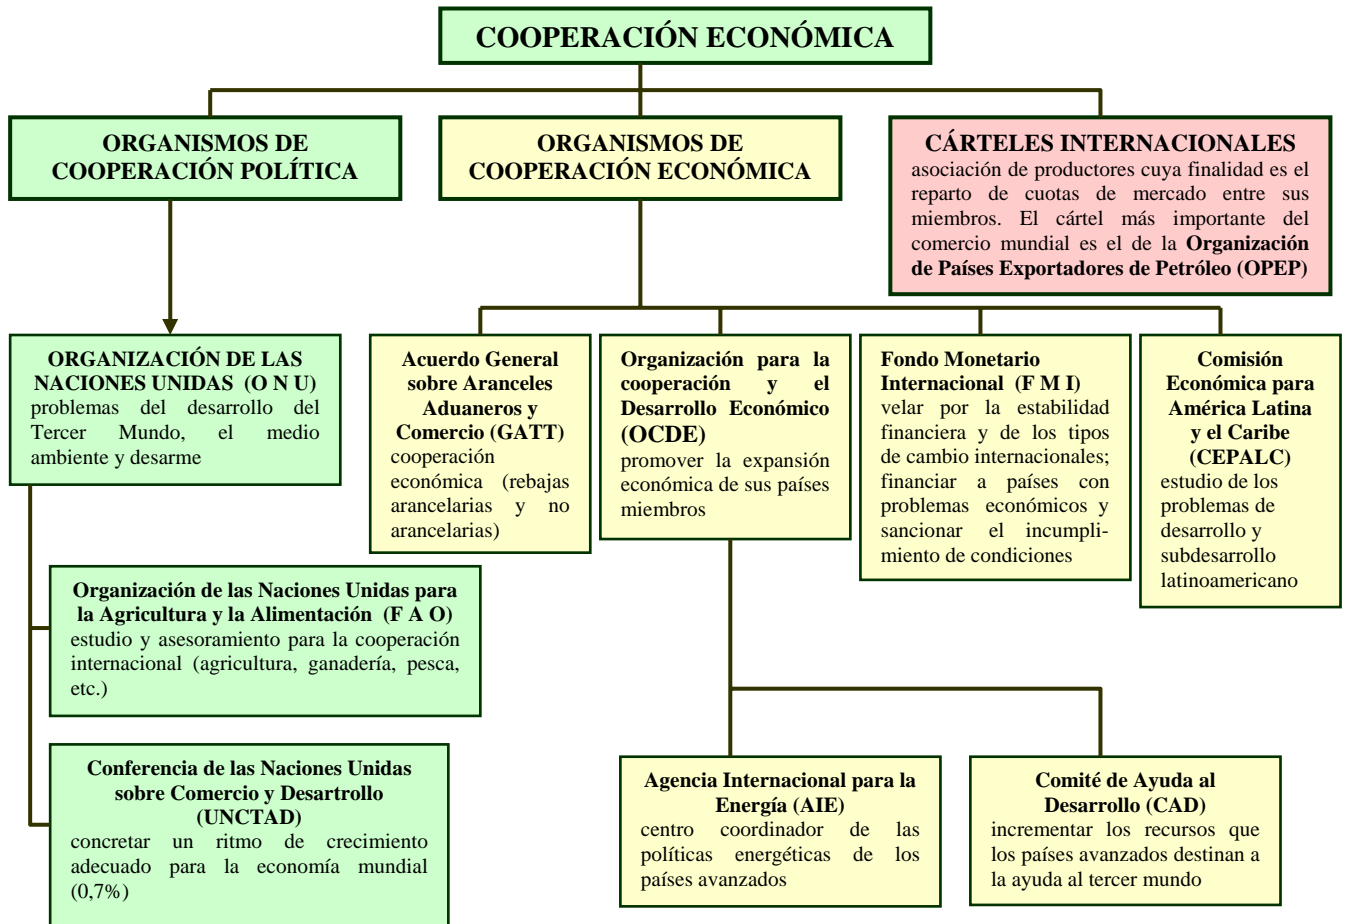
COOPERACIÓN ECONÓMICA

ORGANISMOS DE COOPERACIÓN POLÍTICA

ORGANISMOS DE COOPERACIÓN ECONÓMICA

CÁRTELES INTERNACIONALES
asociación de productores cuya finalidad es el reparto de cuotas de mercado entre sus miembros. El cártel más importante del comercio mundial es el de la Organización de Países Exportadores de Petróleo (OPEP)

ORGANIZACIÓN DE LAS NACIONES UNIDAS (O N U)
problemas del desarrollo del Tercer Mundo, el medio ambiente y desarme

Acuerdo General sobre Aranceles Aduaneros y Comercio (GATT)
cooperación económica (rebajas arancelarias y no arancelarias)

Organización para la cooperación y el Desarrollo Económico (OCDE)
promover la expansión económica de sus países miembros

Fondo Monetario Internacional (F M I)
velar por la estabilidad financiera y de los tipos de cambio internacionales; financiar a países con problemas económicos y sancionar el incumplimiento de condiciones

Comisión Económica para América Latina y el Caribe (CEPALC)
estudio de los problemas de desarrollo y subdesarrollo latinoamericano

Organización de las Naciones Unidas para la Agricultura y la Alimentación (F A O)
estudio y asesoramiento para la cooperación internacional (agricultura, ganadería, pesca, etc.)

Conferencia de las Naciones Unidas sobre Comercio y Desarrollo (UNCTAD)
concretar un ritmo de crecimiento adecuado para la economía mundial (0,7%)

Agencia Internacional para la Energía (AIE)
centro coordinador de las políticas energéticas de los países avanzados

Comité de Ayuda al Desarrollo (CAD)
incrementar los recursos que los países avanzados destinan a la ayuda al tercer mundo